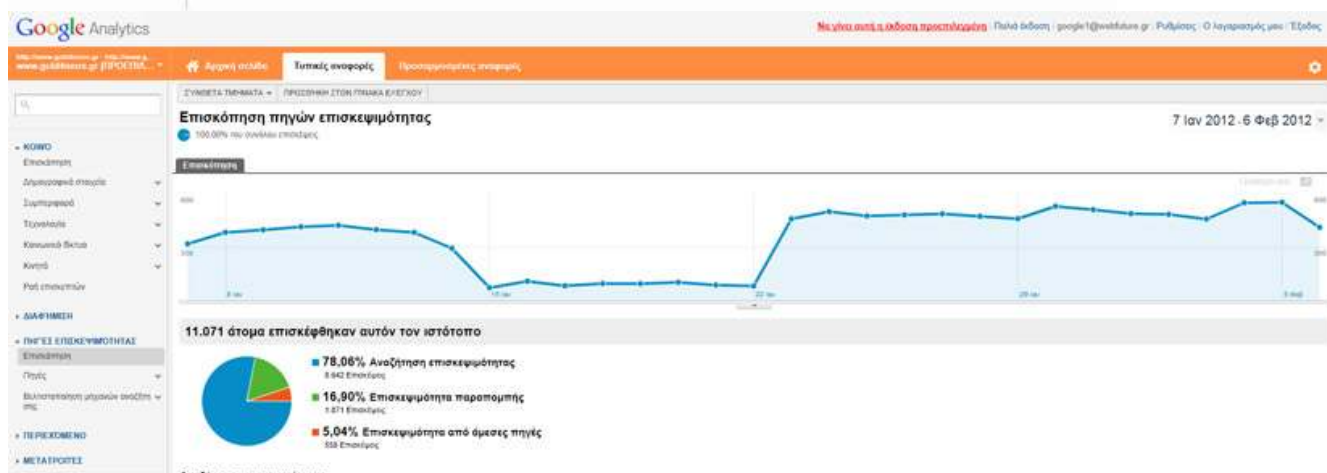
Google Analytics

Να γίνει αυτή η έκδοση προεπιλεγμένη · Παλιά έκδοση · google1@webfuture.gr · Ρυθμίσεις · Ο λογαριασμός μου · Έξοδος

www.goldfuture.gr [ΠΡΟΣΘΗ... ▾

Αρχική σελίδα | Τυπικές αναφορές | Προσαρμοσμένες αναφορές

ΣΥΝΘΕΤΑ ΤΜΗΜΑΤΑ ▾ | ΠΡΟΣΘΗΚΗ ΣΤΟΝ ΠΙΝΑΚΑ ΕΛΕΓΧΟΥ

Επισκόπηση πηγών επισκεψιμότητας

100,00% του συνόλου επισκέψεις

7 Ιαν 2012 - 6 Φεβ 2012 ▾

Επισκόπηση

▾ ΚΟΙΝΟ
Επισκόπηση
Δημογραφικά στοιχεία
Συμπεριφορά
Τεχνολογία
Κοινωνικά δίκτυα
Κινητά
Ροή επισκεπτών

▸ ΔΙΑΦΗΜΙΣΗ

▾ ΠΗΓΕΣ ΕΠΙΣΚΕΨΙΜΟΤΗΤΑΣ
Επισκόπηση
Πηγές
Βελτιστοποίηση μηχανών αναζήτησης

▸ ΠΕΡΙΕΧΟΜΕΝΟ

▸ ΜΕΤΑΤΡΟΠΕΣ

8 Ιαν | 15 Ιαν | 22 Ιαν | 29 Ιαν | 5 Φεβ

11.071 άτομα επισκέφθηκαν αυτόν τον ιστότοπο

78,06% Αναζήτηση επισκεψιμότητας
8.642 Επισκέψεις

16,90% Επισκεψιμότητα παραπομπής
1.871 Επισκέψεις

5,04% Επισκεψιμότητα από άμεσες πηγές
558 Επισκέψεις